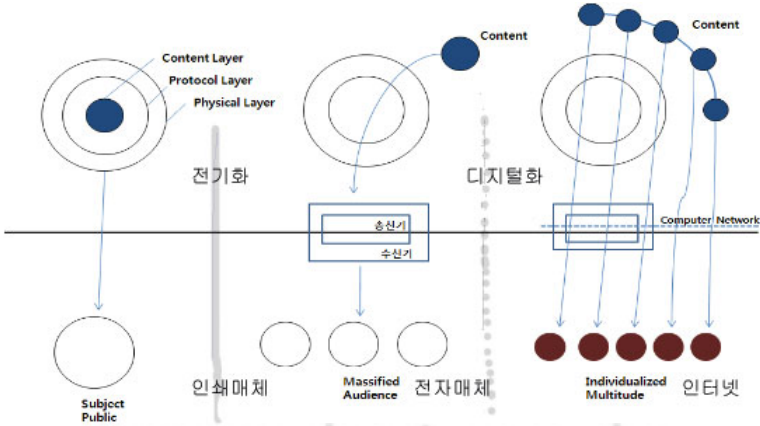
Content Layer
Protocol Layer
Physical Layer

Content

Content

전기화

디지털화

송신기
수신기

Computer Network

Subject Public

인쇄매체

Massified Audience

전자매체

Individualized Multitude

인터넷